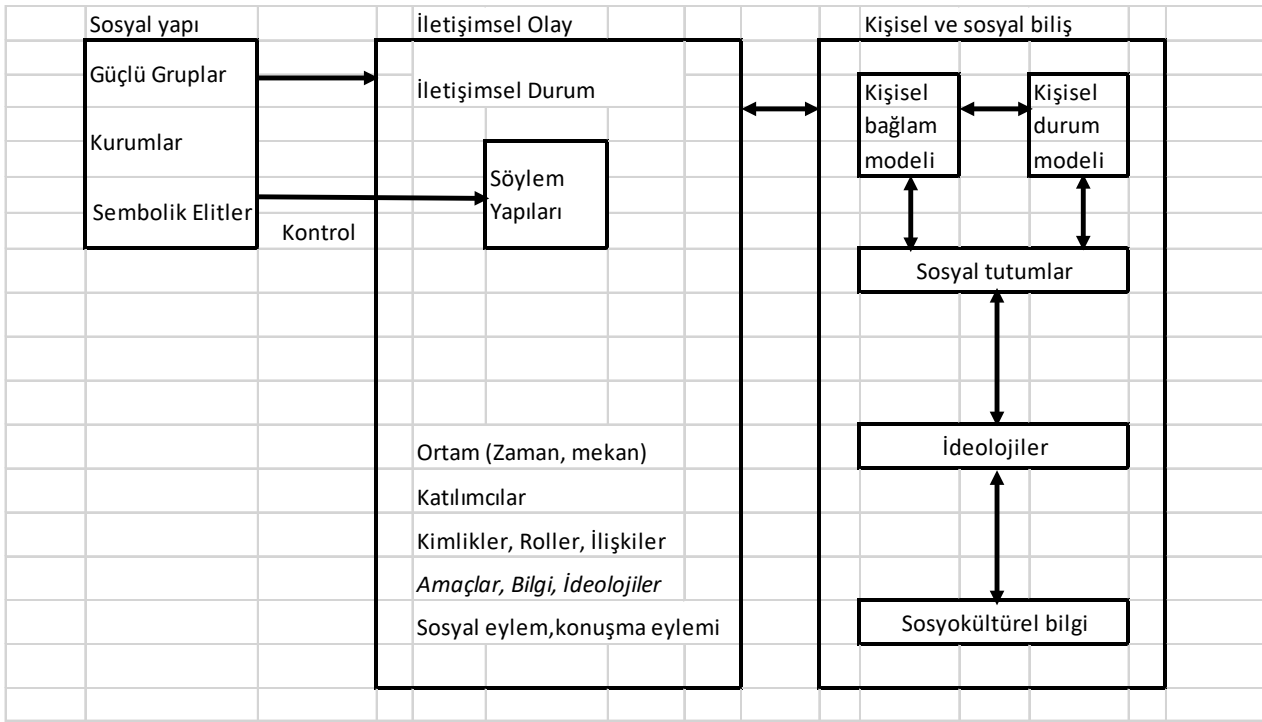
Sosyal yapı

Güçlü Gruplar

Kurumlar

Sembolik Elitler

Kontrol

İletişimsel Olay

İletişimsel Durum

Söylem Yapıları

Ortam (Zaman, mekan)

Katılımcılar

Kimlikler, Roller, İlişkiler

Amaçlar, Bilgi, İdeolojiler

Sosyal eylem,konuşma eylemi

Kişisel ve sosyal biliş

Kişisel bağlam modeli

Kişisel durum modeli

Sosyal tutumlar

İdeolojiler

Sosyokültürel bilgi